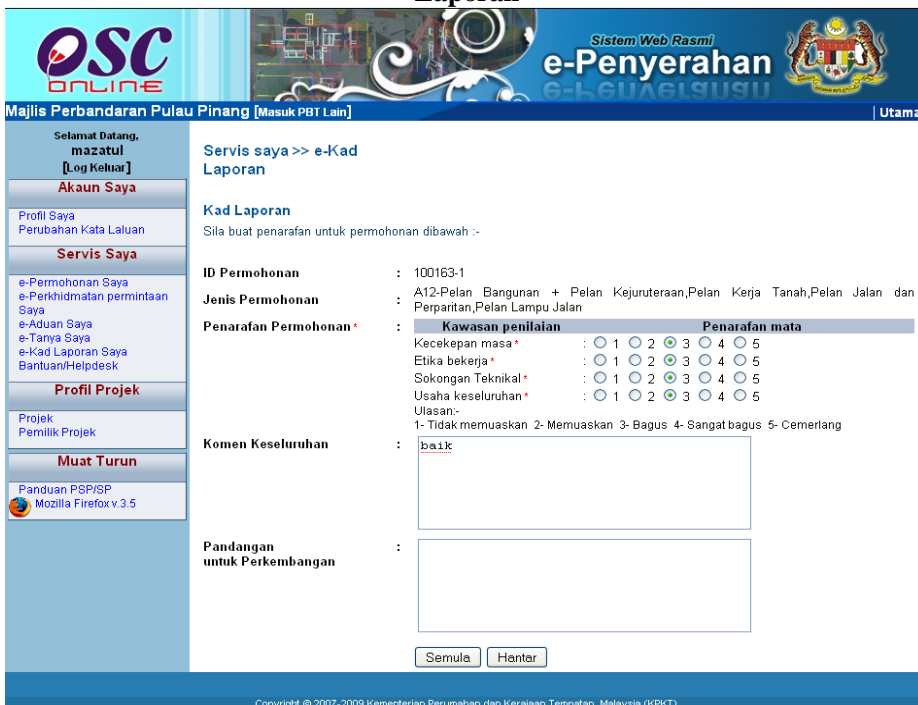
Laporan

OSC ONLINE

Sistem Web Rasmi
e-Penyerahan

Majlis Perbandaran Pulau Pinang [Masuk PBT Lain] | Utama

Selamat Datang,
mazatul
[Log Keluar]

Akaun Saya
Profil Saya
Perubahan Kata Laluan

Servis Saya
e-Permohonan Saya
e-Perkhidmatan permintaan Saya
e-Aduan Saya
e-Tanya Saya
e-Kad Laporan Saya
Bantuan/Helpdesk

Profil Projek
Projek
Pemilik Projek

Muat Turun
Panduan PSP/SP
Mozilla Firefox v.3.5

Servis saya >> e-Kad Laporan

Kad Laporan
Sila buat penarafan untuk permohonan dibawah :-

ID Permohonan : 100163-1
Jenis Permohonan : A12-Pelan Bangunan + Pelan Kejuruteraan,Pelan Kerja Tanah,Pelan Jalan dan Perparitan,Pelan Lampu Jalan
Penarafan Permohonan* :

| Kawasan penilaian | Penarafan mata |
|---|---|
| Kecekepan masa* | : 1 2 3 4 5 |
| Etika bekerja* | : 1 2 3 4 5 |
| Sokongan Teknikal* | : 1 2 3 4 5 |
| Usaha keseluruhan* | : 1 2 3 4 5 |

Ulasan:-
1- Tidak memuaskan 2- Memuaskan 3- Bagus 4- Sangat bagus 5- Cemerlang

Komen Keseluruhan : baik

Pandangan untuk Perkembangan :

Semula Hantar

Copyright © 2007-2009 Kementerian Perumahan dan Kerajaan Tempatan, Malaysia (KPKT)